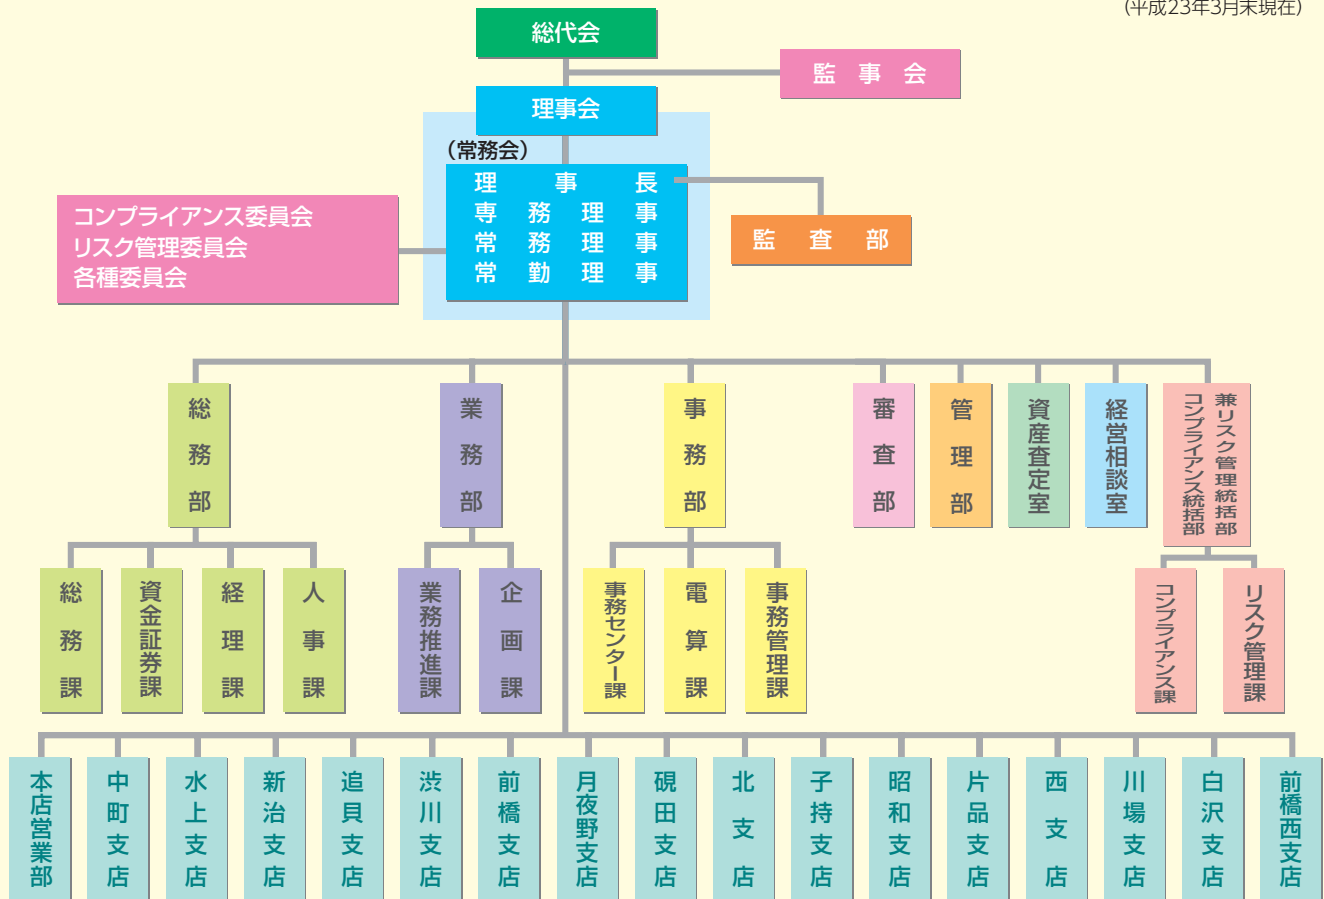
(平成23年3月末現在)

総代会

監事会

理事会

(常務会)
理事長
専務理事
常務理事
常勤理事

監査部

コンプライアンス委員会
リスク管理委員会
各種委員会

総務部

総務課
資金証券課
経理課
人事課

業務部

業務推進課
企画課

事務部

事務センター課
電算課
事務管理課

審査部

管理部

資産査定室

経営相談室

コンプライアンス統括部 兼リスク管理統括部

コンプライアンス課
リスク管理課

本店営業部
中町支店
水上支店
新治支店
追貝支店
渋川支店
前橋支店
月夜野支店
硯田支店
北支店
子持支店
昭和支店
片品支店
西支店
川場支店
白沢支店
前橋西支店